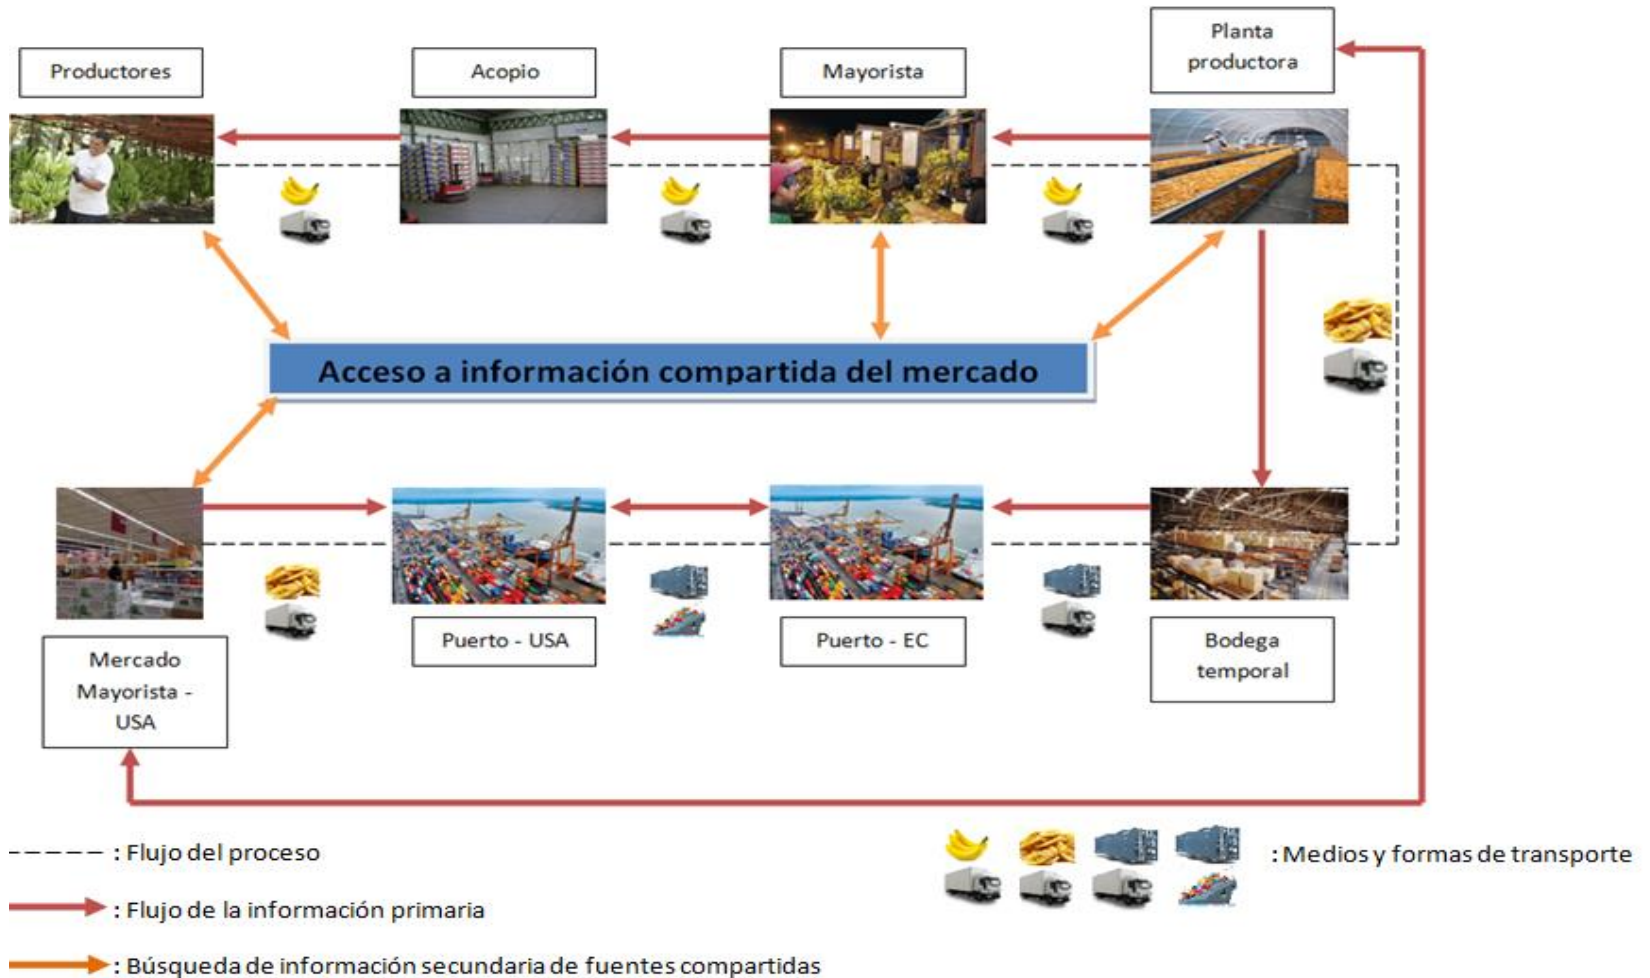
Productores

Acopio

Mayorista

Planta productora

Acceso a información compartida del mercado

Mercado Mayorista - USA

Puerto - USA

Puerto - EC

Bodega temporal

: Flujo del proceso

: Flujo de la información primaria

: Búsqueda de información secundaria de fuentes compartidas

: Medios y formas de transporte